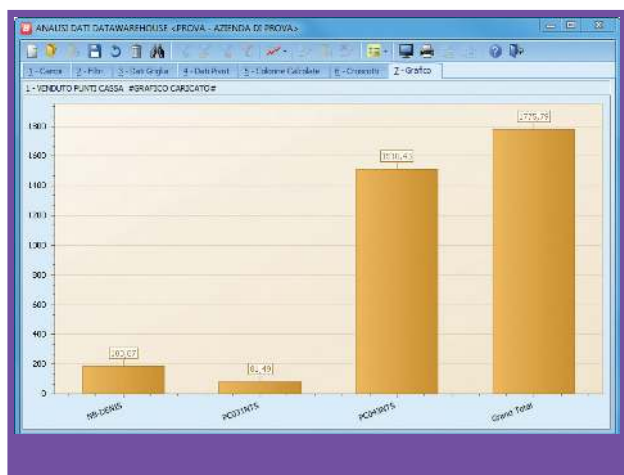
ANALISI DATI DATAWAREHOUSE <PROVA - AZIENDA DI PROVA>

1 - Carica | 2 - Filtri | 3 - Dati Griglia | 4 - Dati Pivot | 5 - Colonne Calcolate | 6 - Crosstab | 7 - Grafico

1 - VENDUTO PUNTI CASSA #GRAFICO CARICATO#

1800
1600
1400
1200
1000
800
600
400
200
0

182,67
81,49
1510,43
1775,79

NB-DENIS
PC031NTS
PC041NTS
Grand Total